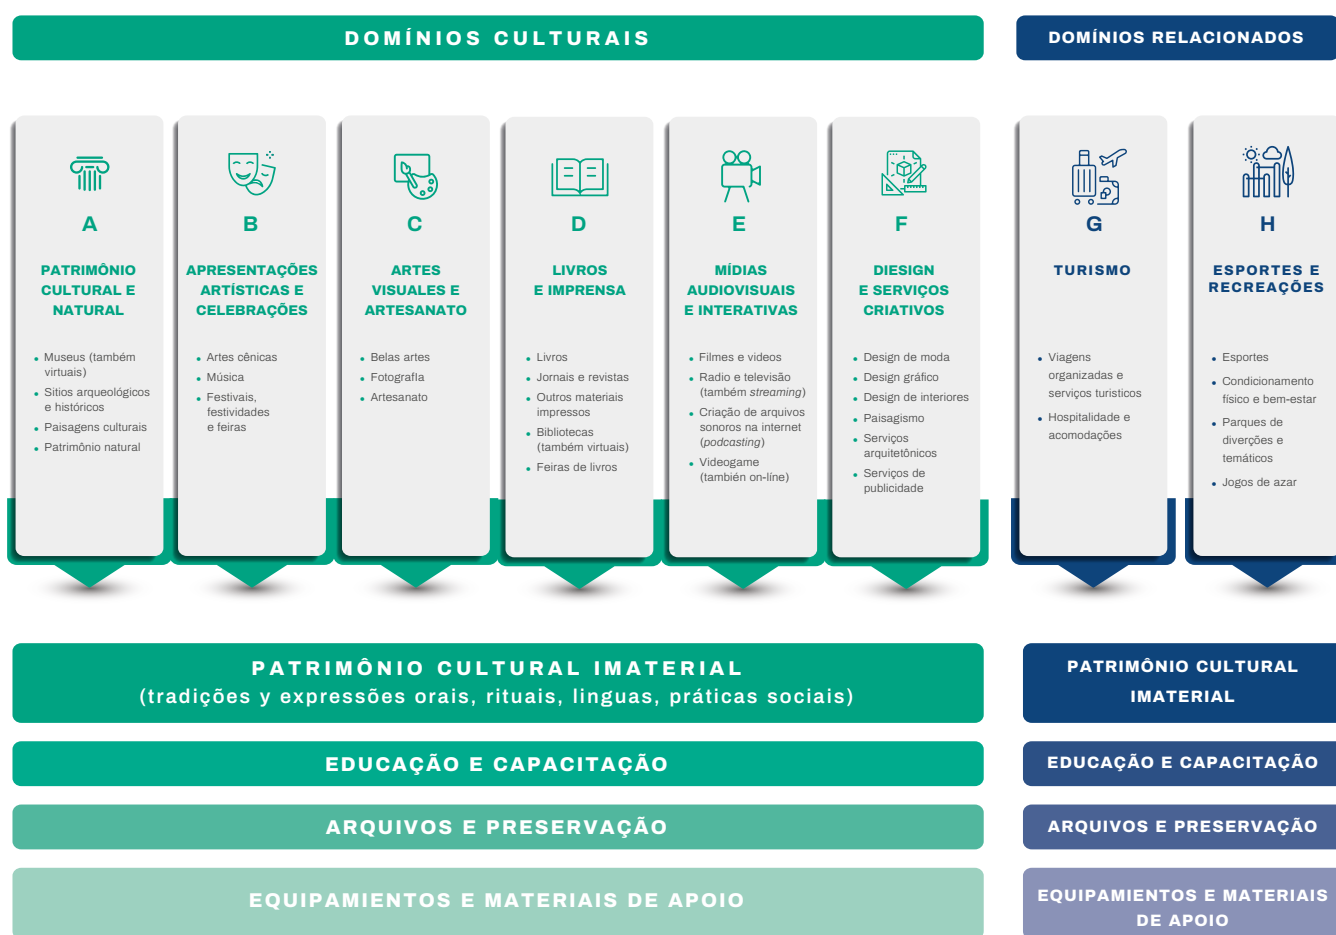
DOMÍNIOS CULTURAIS

DOMÍNIOS RELACIONADOS

A

PATRIMÔNIO CULTURAL E NATURAL

- Museus (também virtuais)
- Sitios arqueológicos e históricos
- Paisagens culturais
- Patrimônio natural

B

APRESENTAÇÕES ARTÍSTICAS E CELEBRAÇÕES

- Artes cênicas
- Música
- Festivais, festividades e feiras

C

ARTES VISUALES E ARTESANATO

- Belas artes
- Fotografia
- Artesanato

D

LIVROS E IMPRENSA

- Livros
- Jornais e revistas
- Outros materiais impressos
- Bibliotecas (também virtuais)
- Feiras de livros

E

MÍDIAS AUDIOVISUAIS E INTERATIVAS

- Filmes e videos
- Radio e televisão (também *streaming*)
- Criação de arquivos sonoros na internet (*podcasting*)
- Videogame (también on-line)

F

DIESIGN E SERVIÇOS CRIATIVOS

- Design de moda
- Design gráfico
- Design de interiores
- Paisagismo
- Serviços arquitetônicos
- Serviços de publicidade

G

TURISMO

- Viagens organizadas e serviços turisticos
- Hospitalidade e acomodações

H

ESPORTES E RECREAÇÕES

- Esportes
- Condicionamento físico e bem-estar
- Parques de diverções e temáticos
- Jogos de azar

PATRIMÔNIO CULTURAL IMATERIAL
(tradições y expressões orais, rituais, linguas, práticas sociais)

PATRIMÔNIO CULTURAL IMATERIAL

EDUCAÇÃO E CAPACITAÇÃO

EDUCAÇÃO E CAPACITAÇÃO

ARQUIVOS E PRESERVAÇÃO

ARQUIVOS E PRESERVAÇÃO

EQUIPAMIENTOS E MATERIAIS DE APOIO

EQUIPAMIENTOS E MATERIAIS DE APOIO